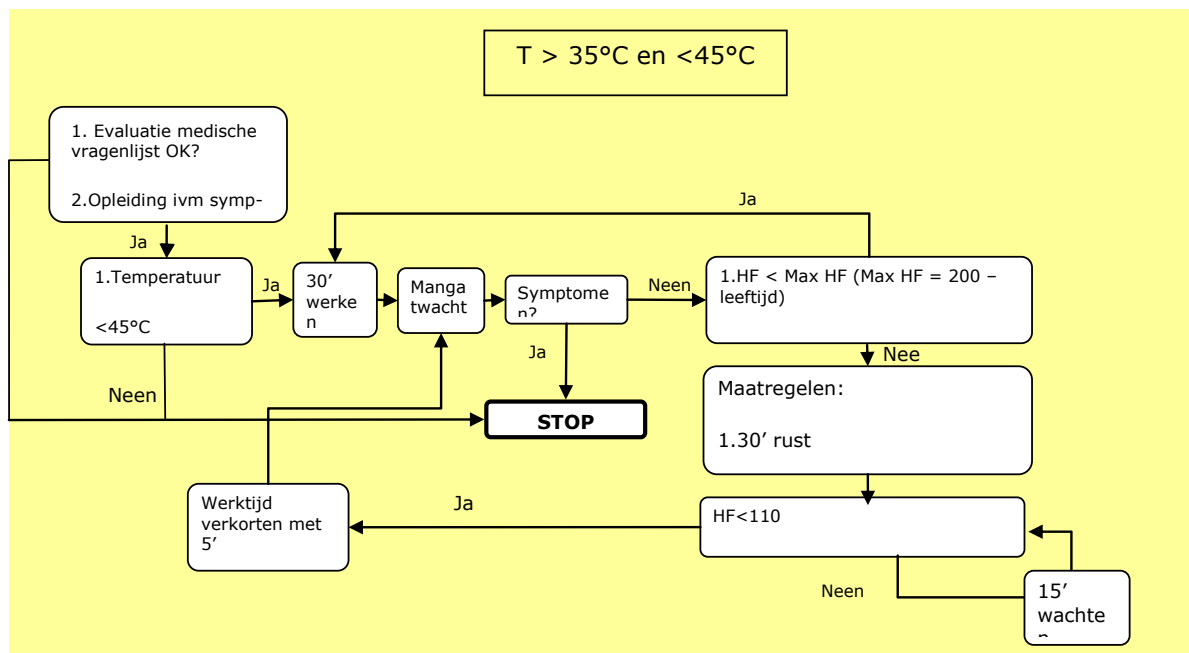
T > 35°C en <45°C

1. Evaluatie medische vragenlijst OK?

2.Opleiding ivm symp-

Ja

1.Temperatuur

<45°C

Ja

30' werke n

Manga twacht

Symptome n?

Neen

1.HF < Max HF (Max HF = 200 – leeftijd)

Ja

Ja

Neen

STOP

Nee

Maatregelen:

1.30' rust

Werktijd verkorten met 5'

Ja

HF<110

Neen

15' wachte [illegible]